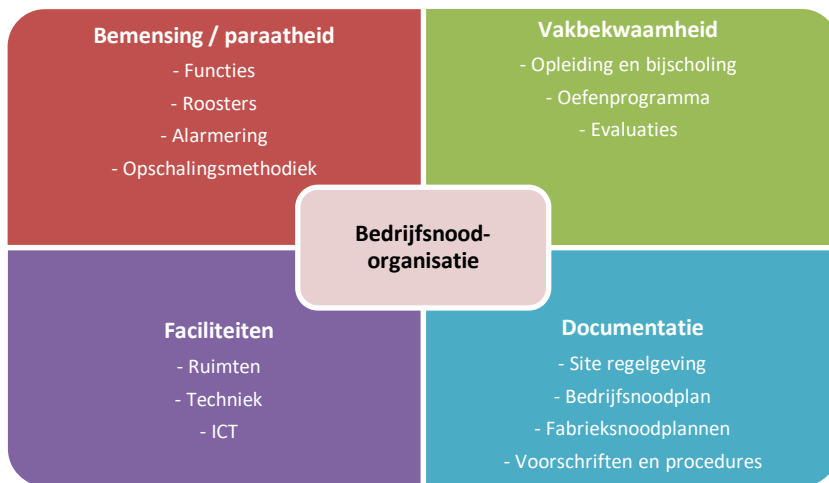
**Bemensing / paraatheid**

- Functies
- Roosters
- Alarmering
- Opschalingsmethodiek

**Vakbekwaamheid**

- Opleiding en bijscholing
- Oefenprogramma
- Evaluaties

**Bedrijfsnoodorganisatie**

**Faciliteiten**

- Ruimten
- Techniek
- ICT

**Documentatie**

- Site regelgeving
- Bedrijfsnoodplan
- Fabrieksnoodplannen
- Voorschriften en procedures